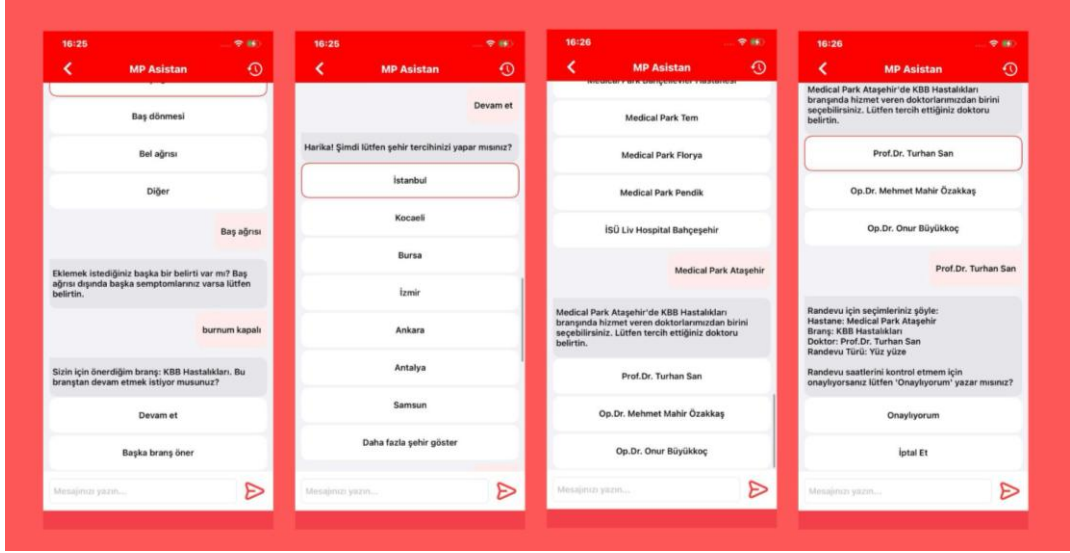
16:25

MP Asistan

Baş dönmesi

Bel ağrısı

Diğer

Baş ağrısı

Eklemek istediğiniz başka bir belirti var mı? Baş ağrısı dışında başka semptomlarınız varsa lütfen belirtin.

burnum kapalı

Sizin için önerdiğim branş: KBB Hastalıkları. Bu branştan devam etmek istiyor musunuz?

Devam et

Başka branş öner

Mesajınızı yazın...

16:25

MP Asistan

Devam et

Harika! Şimdi lütfen şehir tercihinizi yapar mısınız?

İstanbul

Kocaeli

Bursa

İzmir

Ankara

Antalya

Samsun

Daha fazla şehir göster

Mesajınızı yazın...

16:26

MP Asistan

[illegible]

Medical Park Tem

Medical Park Florya

Medical Park Pendik

İSÜ Liv Hospital Bahçeşehir

Medical Park Ataşehir

Medical Park Ataşehir'de KBB Hastalıkları branşında hizmet veren doktorlarımızdan birini seçebilirsiniz. Lütfen tercih ettiğiniz doktoru belirtin.

Prof.Dr. Turhan San

Op.Dr. Mehmet Mahir Özakkaş

Op.Dr. Onur Büyükkoç

Mesajınızı yazın...

16:26

MP Asistan

Medical Park Ataşehir'de KBB Hastalıkları branşında hizmet veren doktorlarımızdan birini seçebilirsiniz. Lütfen tercih ettiğiniz doktoru belirtin.

Prof.Dr. Turhan San

Op.Dr. Mehmet Mahir Özakkaş

Op.Dr. Onur Büyükkoç

Prof.Dr. Turhan San

Randevu için seçimleriniz şöyle:
Hastane: Medical Park Ataşehir
Branş: KBB Hastalıkları
Doktor: Prof.Dr. Turhan San
Randevu Türü: Yüz yüze

Randevu saatlerini kontrol etmem için onaylıyorsanız lütfen 'Onaylıyorum' yazar mısınız?

Onaylıyorum

İptal Et

Mesajınızı yazın...